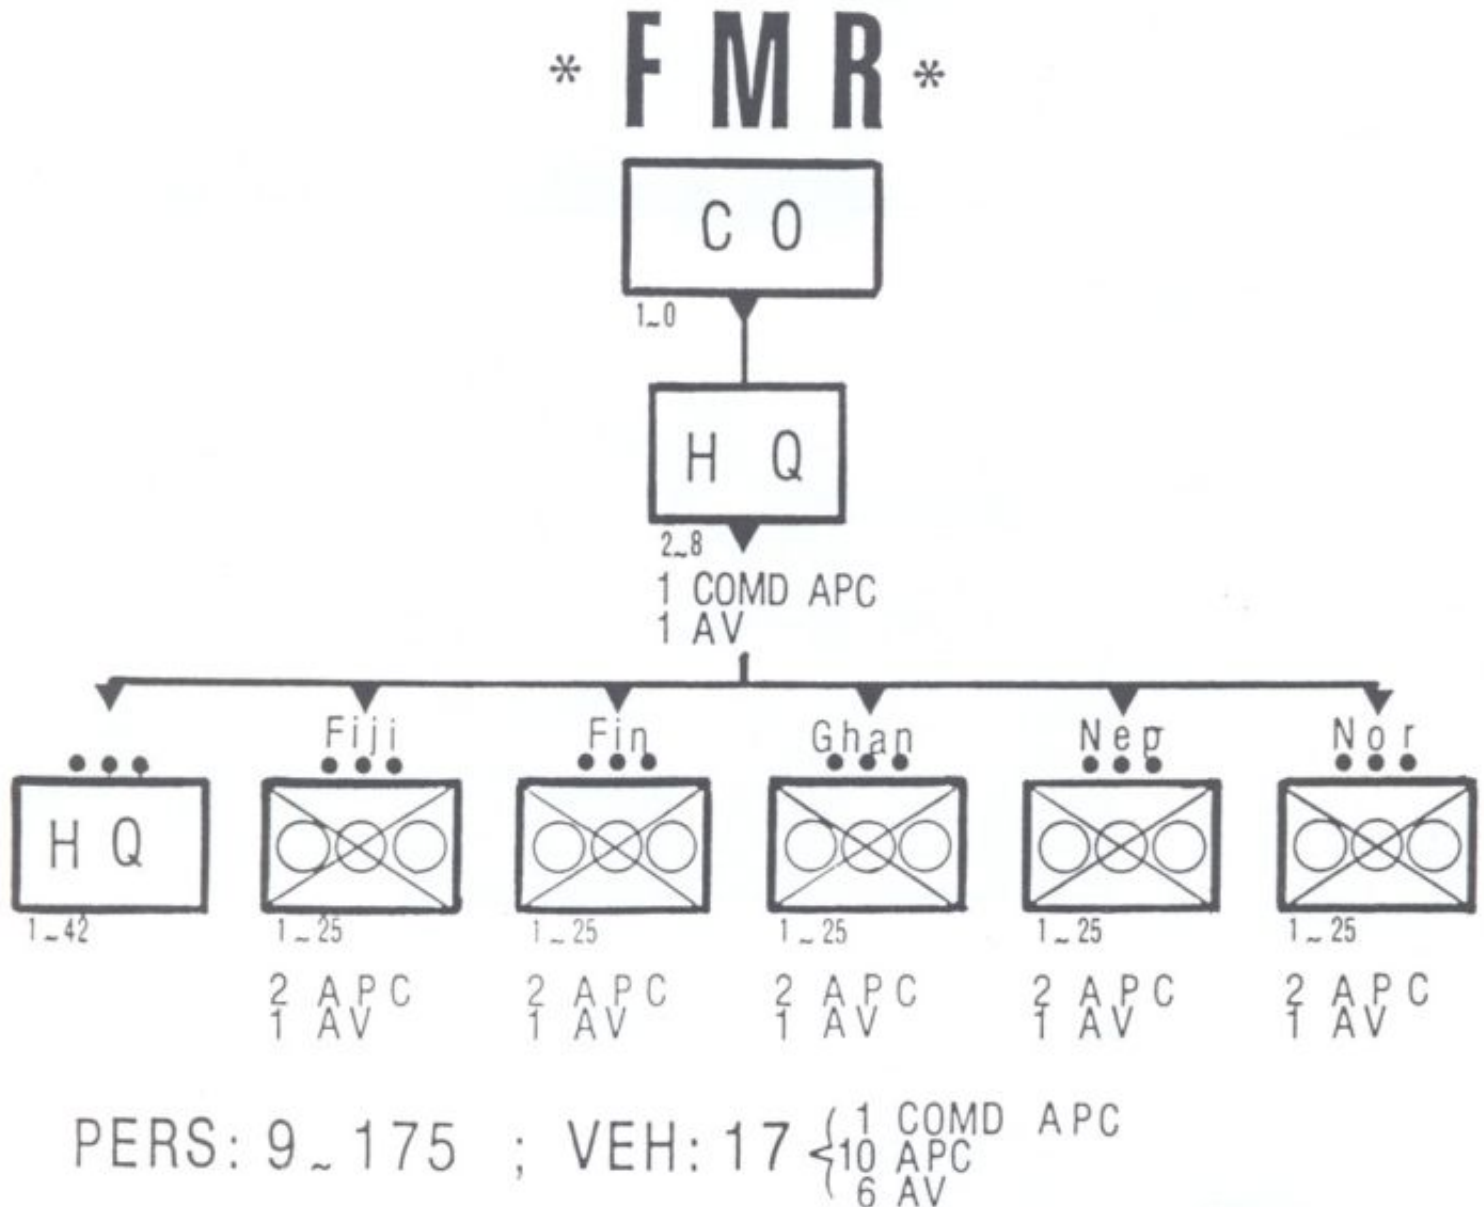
\* FMR \*

CO

1 ~ 0

HQ

2 ~ 8

1 COMD APC
1 AV

HQ

1 ~ 42

Fiji

1 ~ 25

2 APC
1 AV

Fin

1 ~ 25

2 APC
1 AV

Ghan

1 ~ 25

2 APC
1 AV

Nep

1 ~ 25

2 APC
1 AV

Nor

1 ~ 25

2 APC
1 AV

PERS: 9 ~ 175 ; VEH: 17 { 1 COMD APC
10 APC
6 AV